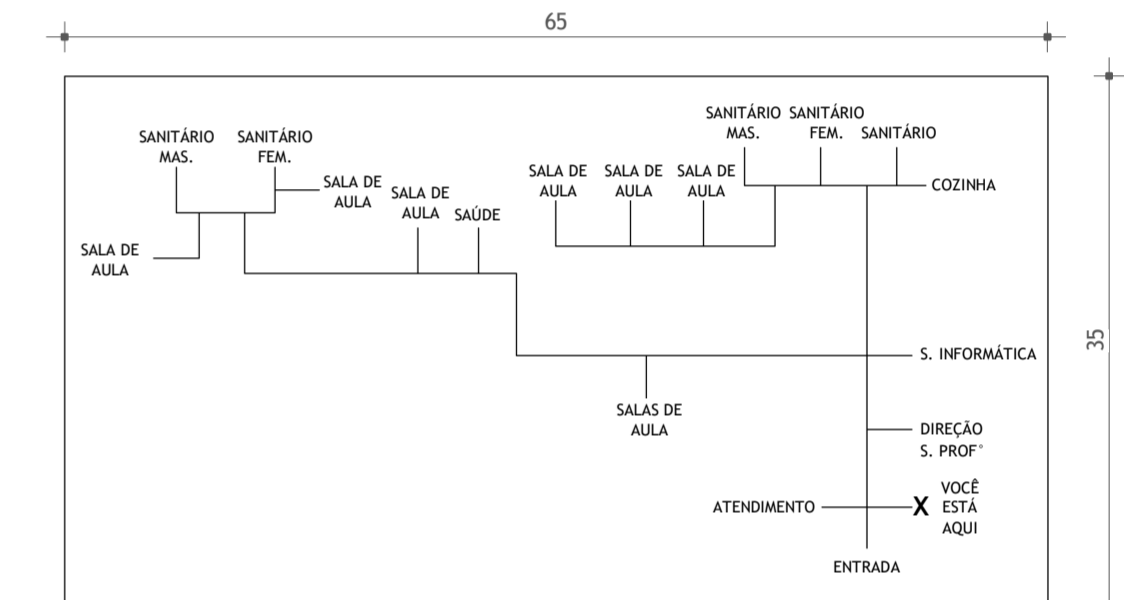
65

35

SANITÁRIO MAS.

SANITÁRIO FEM.

SALA DE AULA

SALA DE AULA

SAÚDE

SALA DE AULA

SALA DE AULA

SALA DE AULA

SALA DE AULA

SANITÁRIO MAS.

SANITÁRIO FEM.

SANITÁRIO

COZINHA

S. INFORMÁTICA

SALAS DE AULA

DIREÇÃO S. PROF°

ATENDIMENTO

X

VOCÊ ESTÁ AQUI

ENTRADA